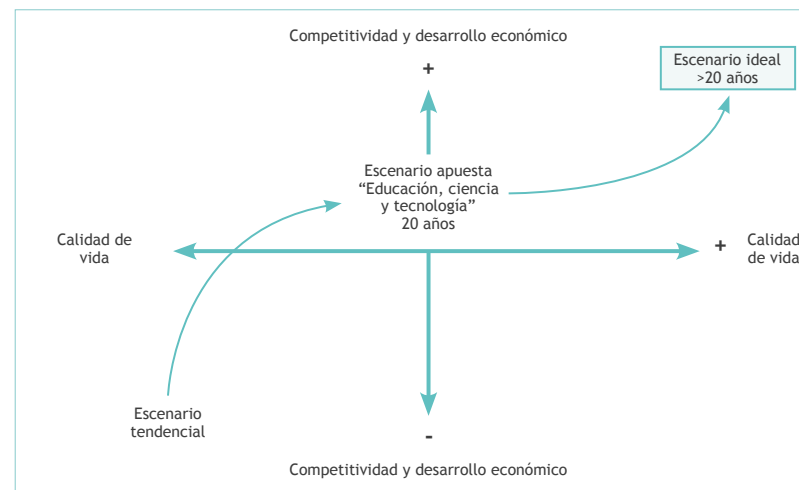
Competitividad y desarrollo económico

+

Escenario ideal
>20 años

Escenario apuesta
“Educación, ciencia
y tecnología”
20 años

Calidad de
vida

+

Calidad
de vida

Escenario
tendencial

-

Competitividad y desarrollo económico